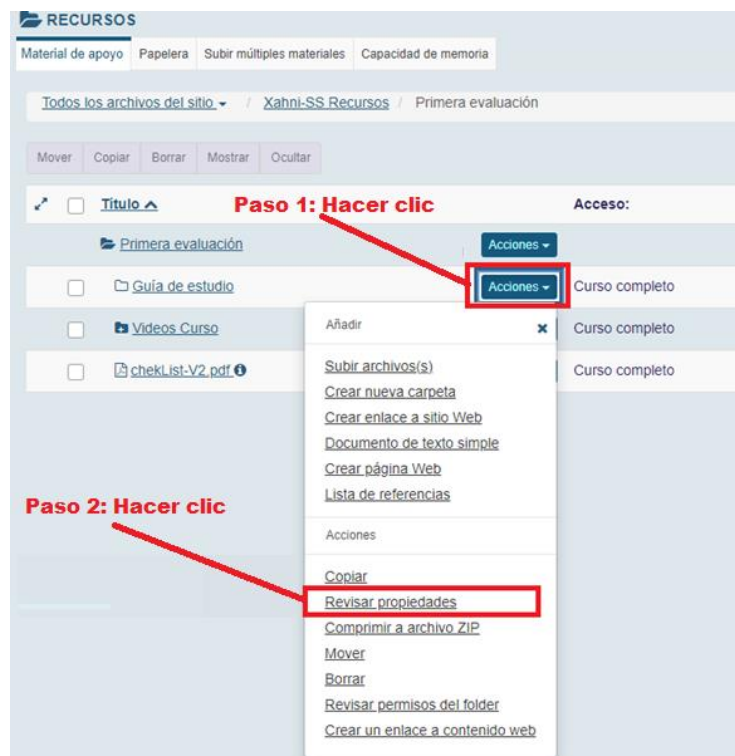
RECURSOS

Material de apoyo | Papelera | Subir múltiples materiales | Capacidad de memoria

Todos los archivos del sitio / Xahni-SS Recursos / Primera evaluación

Mover | Copiar | Borrar | Mostrar | Ocultar

Título | Acceso:

Paso 1: Hacer clic

Primera evaluación — Acciones

Guía de estudio — Acciones — Curso completo

Videos Curso — Curso completo

chekList-V2.pdf — Curso completo

Añadir

Subir archivos(s)
Crear nueva carpeta
Crear enlace a sitio Web
Documento de texto simple
Crear página Web
Lista de referencias

Acciones

Copiar
Revisar propiedades
Comprimir a archivo ZIP
Mover
Borrar
Revisar permisos del folder
Crear un enlace a contenido web

Paso 2: Hacer clic